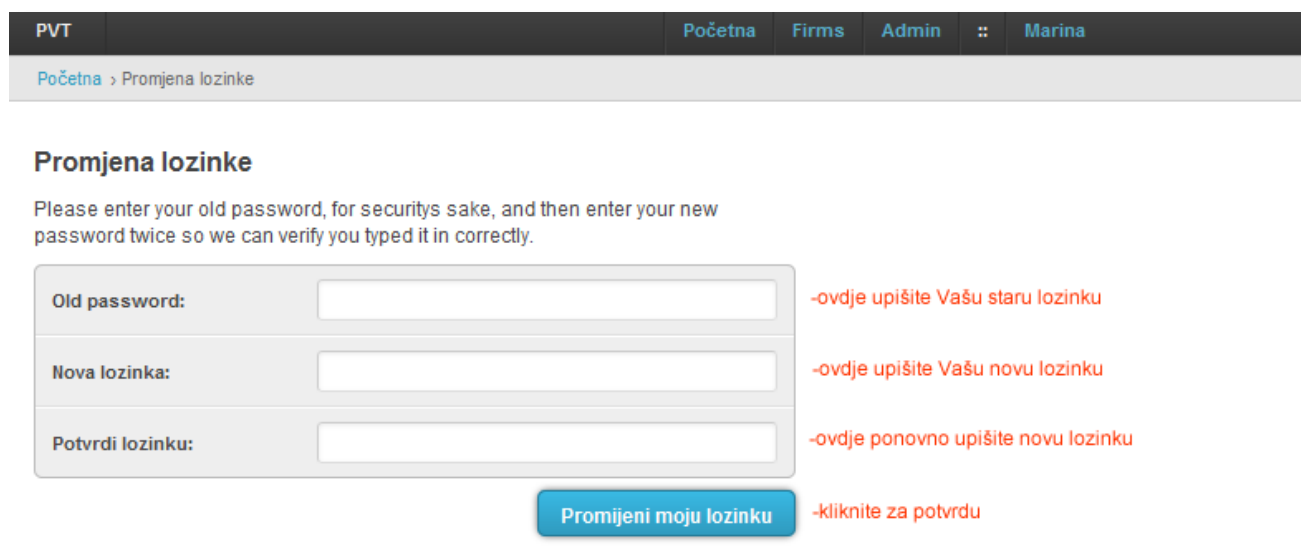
PVT

Početna | Firms | Admin | :: | Marina

Početna › Promjena lozinke

Promjena lozinke

Please enter your old password, for securitys sake, and then enter your new password twice so we can verify you typed it in correctly.

Old password: -ovdje upišite Vašu staru lozinku

Nova lozinka: -ovdje upišite Vašu novu lozinku

Potvrdi lozinku: -ovdje ponovno upišite novu lozinku

Promijeni moju lozinku -kliknite za potvrdu